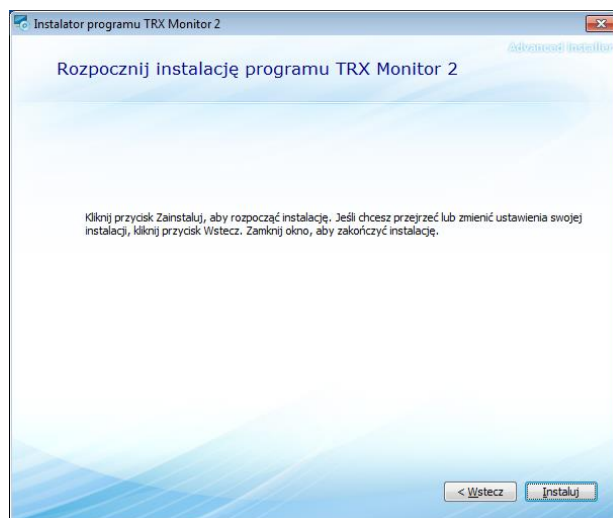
Instalator programu TRX Monitor 2

Advanced Installer

Rozpocznij instalację programu TRX Monitor 2

Kliknij przycisk Zainstaluj, aby rozpocząć instalację. Jeśli chcesz przejrzeć lub zmienić ustawienia swojej instalacji, kliknij przycisk Wstecz. Zamknij okno, aby zakończyć instalację.

< Wstecz

Instaluj